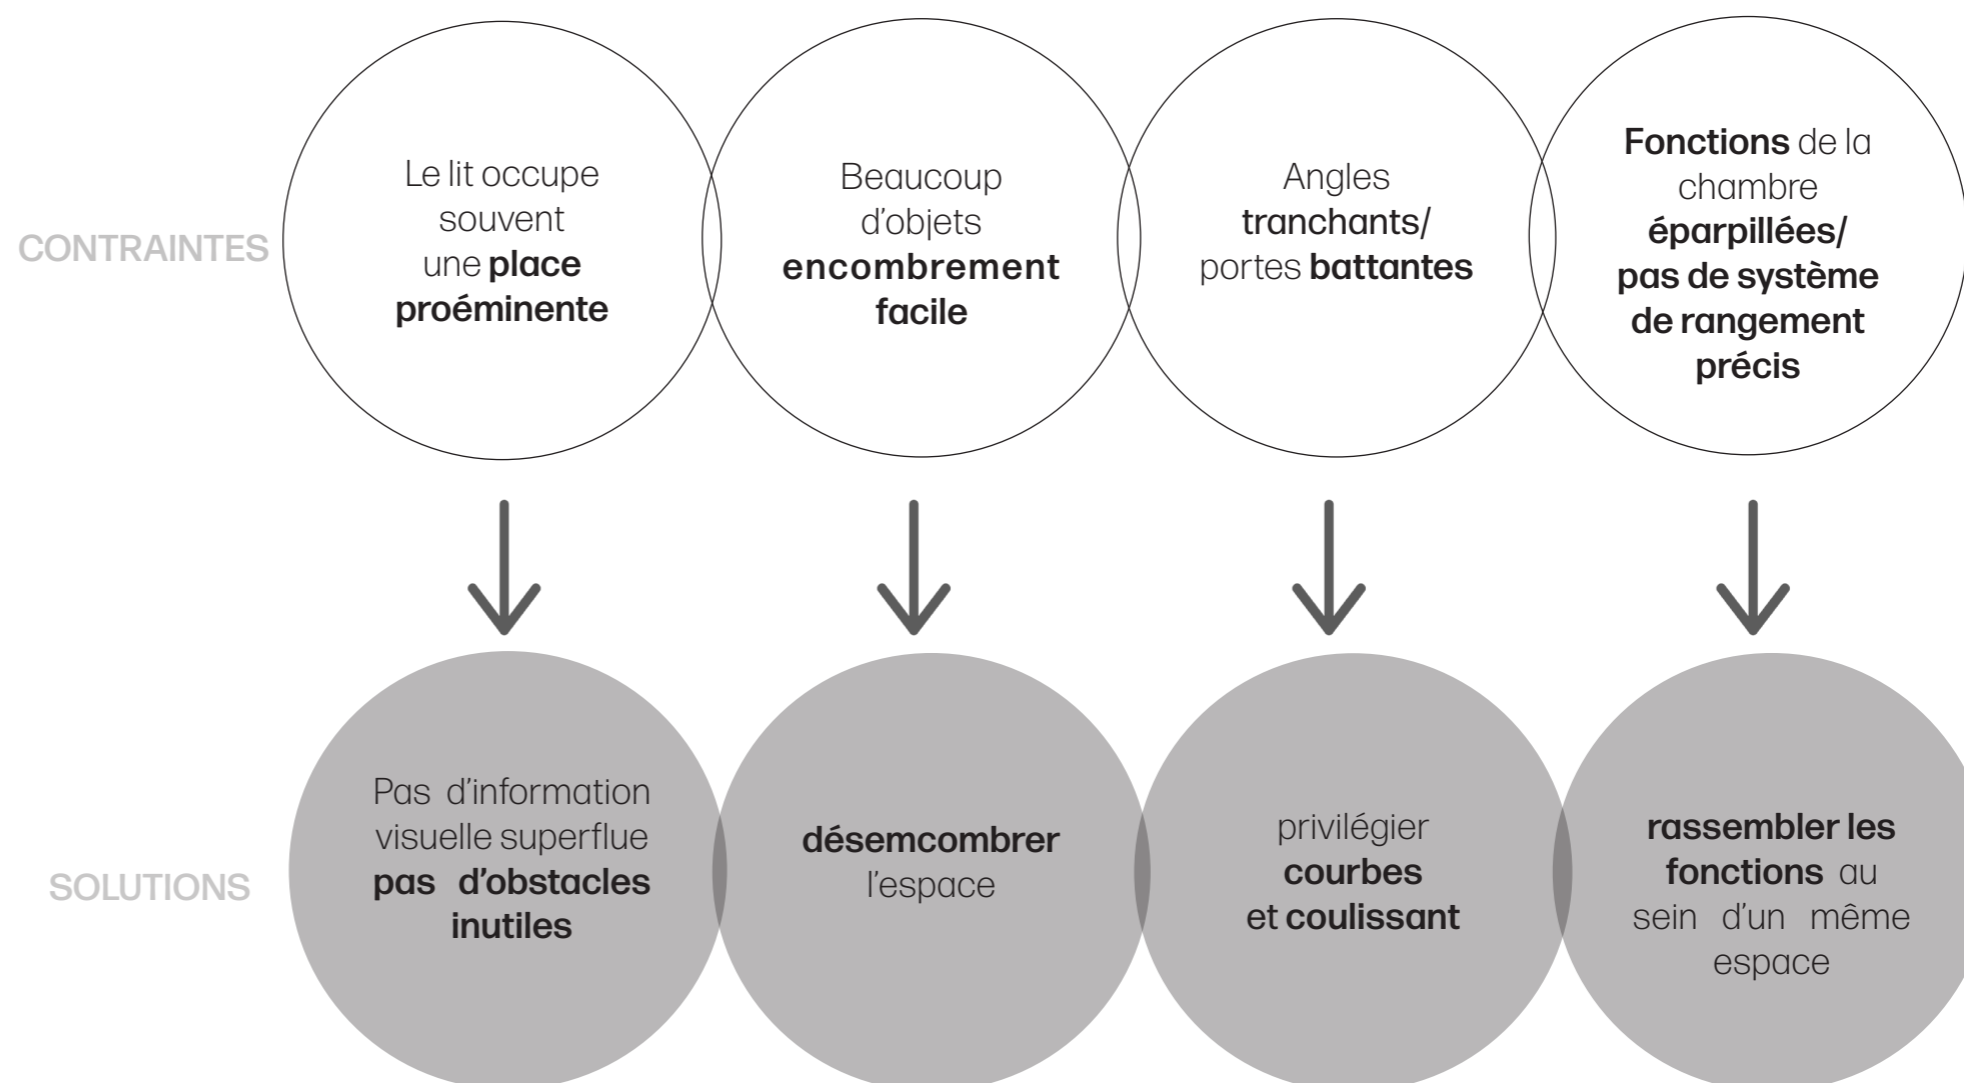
CONTRAINTES

Le lit occupe souvent une place proéminente

Beaucoup d'objets encombrement facile

Angles tranchants/ portes battantes

Fonctions de la chambre éparpillées/ pas de système de rangement précis

SOLUTIONS

Pas d'information visuelle superflue pas d'obstacles inutiles

désemcombrer l'espace

privilégier courbes et coulissant

rassembler les fonctions au sein d'un même espace